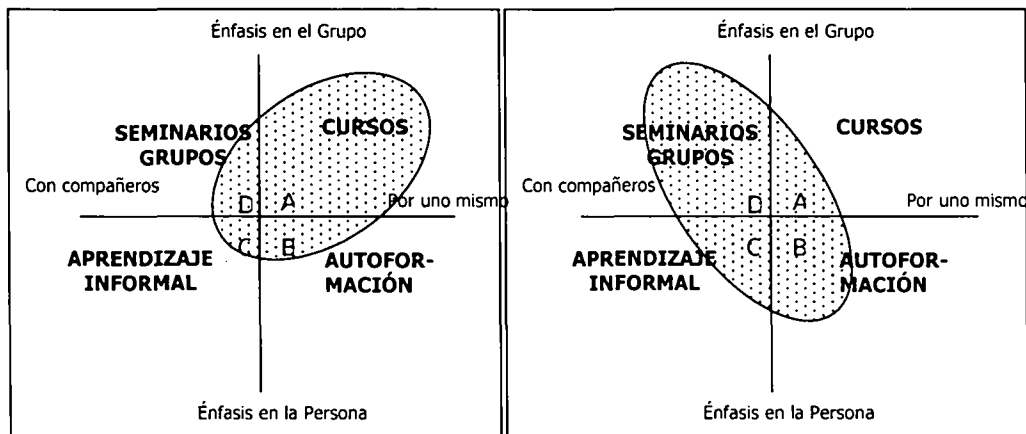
Énfasis en el Grupo

SEMINARIOS GRUPOS

CURSOS

Con compañeros

Por uno mismo

D

A

C

B

APRENDIZAJE INFORMAL

AUTOFORMACIÓN

Énfasis en la Persona

Énfasis en el Grupo

SEMINARIOS GRUPOS

CURSOS

Con compañeros

Por uno mismo

D

A

C

B

APRENDIZAJE INFORMAL

AUTOFORMACIÓN

Énfasis en la Persona